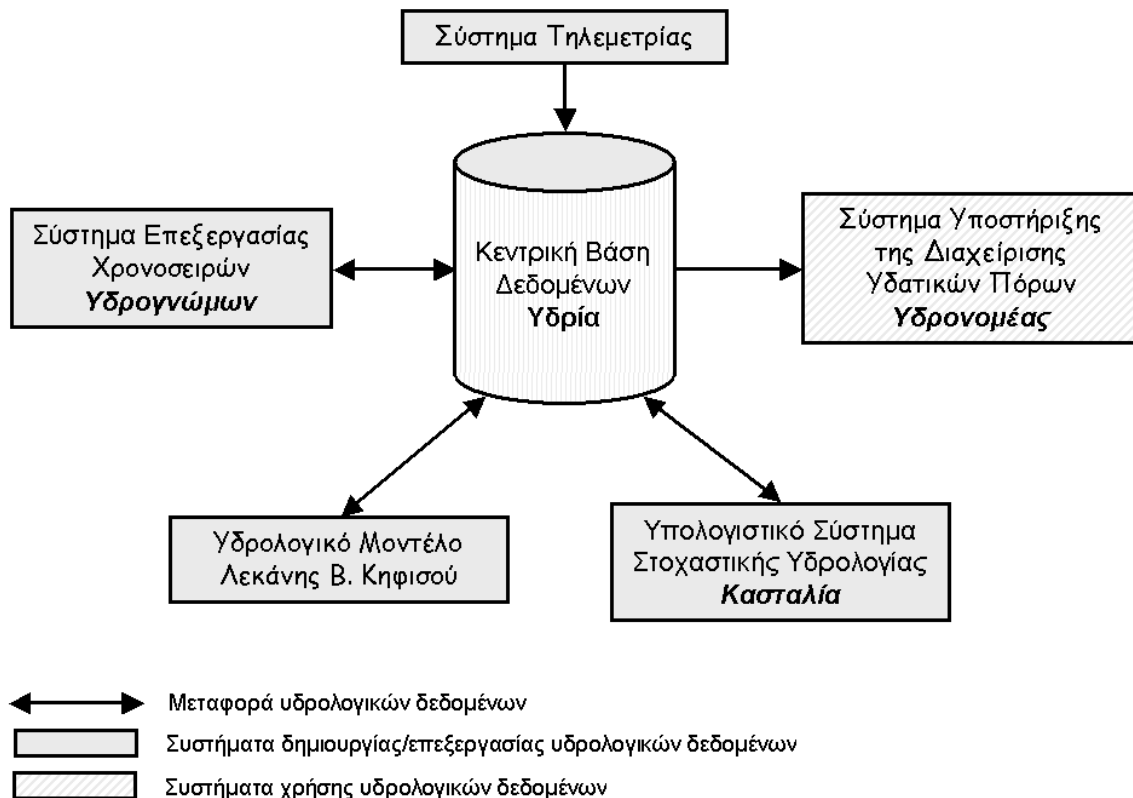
Σύστημα Τηλεμετρίας

Σύστημα Επεξεργασίας Χρονοσειρών
***Υδρογνώμων***

Κεντρική Βάση Δεδομένων
**Υδρία**

Σύστημα Υποστήριξης της Διαχείρισης Υδατικών Πόρων
***Υδρονομέας***

Υδρολογικό Μοντέλο Λεκάνης Β. Κηφισού

Υπολογιστικό Σύστημα Στοχαστικής Υδρολογίας
***Κασταλία***

Μεταφορά υδρολογικών δεδομένων

Συστήματα δημιουργίας/επεξεργασίας υδρολογικών δεδομένων

Συστήματα χρήσης υδρολογικών δεδομένων